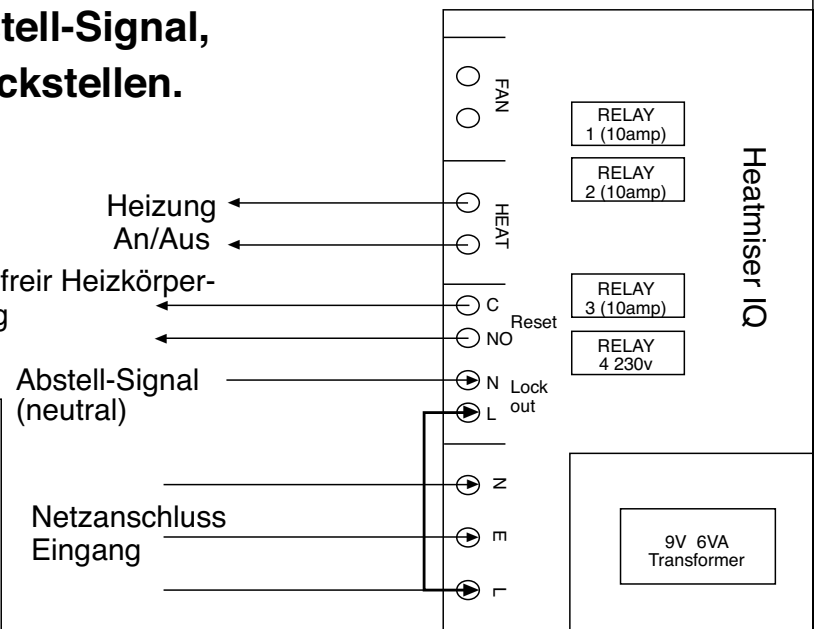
tell-Signal,
ckstellen.

Heizung
An/Aus

freir Heizkörper-
g

Abstell-Signal
(neutral)

Netzanschluss
Eingang

FAN

HEAT

C
NO
Reset

N
L
Lock
out

N
E
L

RELAY
1 (10amp)

RELAY
2 (10amp)

RELAY
3 (10amp)

RELAY
4 230v

Heatmiser IQ

9V 6VA
Transformer